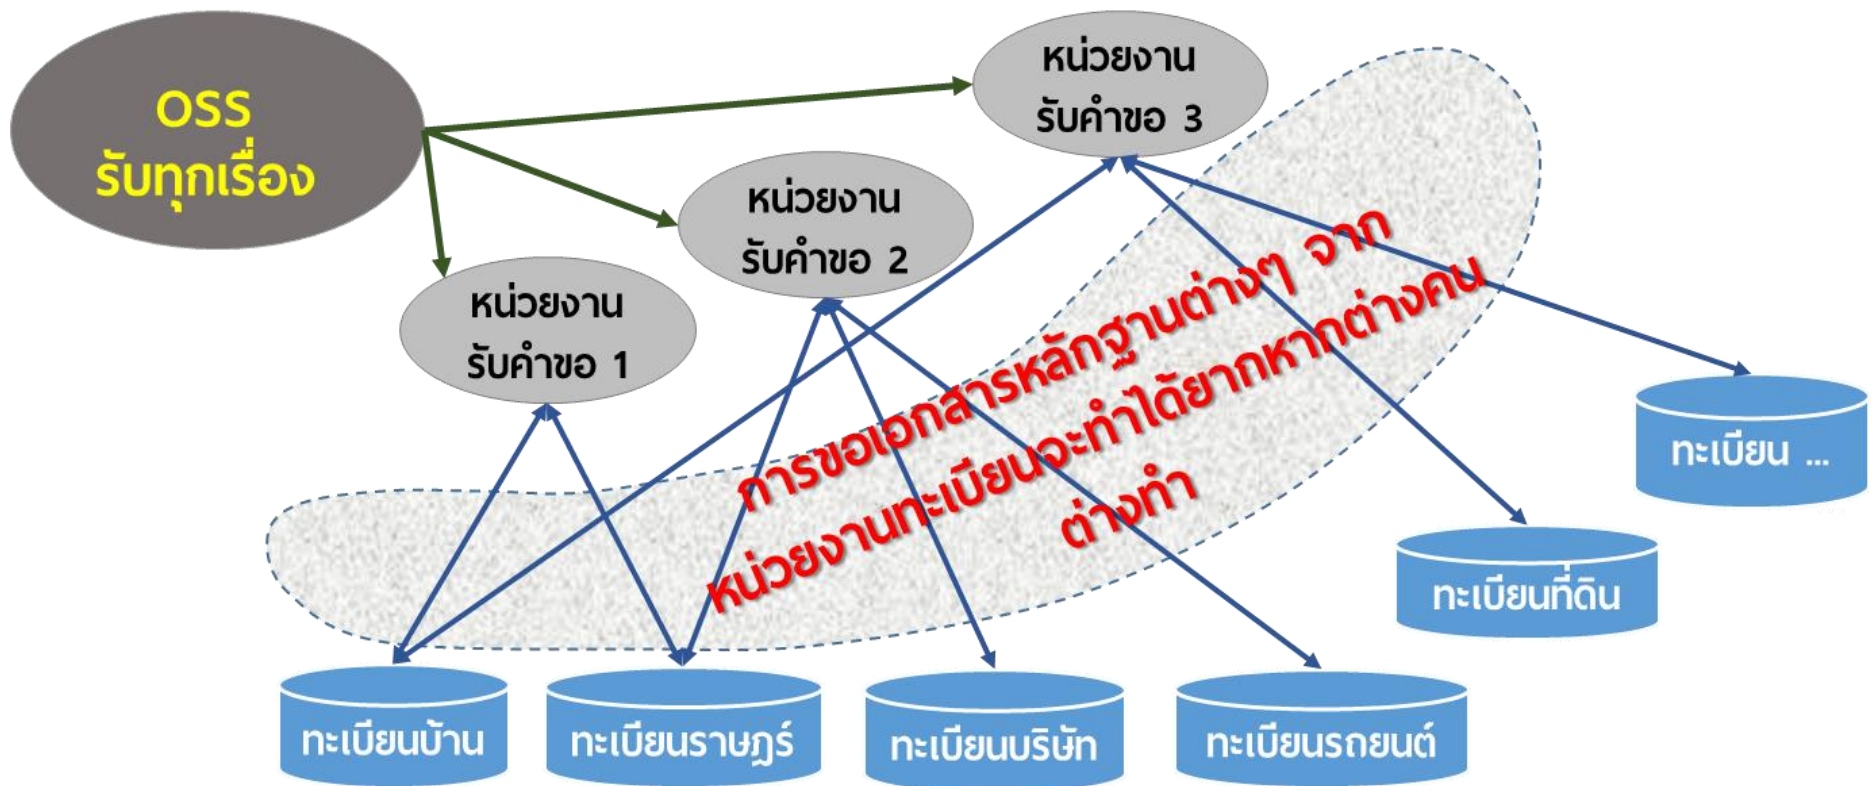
OSS
รับทุกเรื่อง

หน่วยงาน
รับคำขอ 3

หน่วยงาน
รับคำขอ 2

หน่วยงาน
รับคำขอ 1

การขอเอกสารหลักฐานต่างๆ จาก
หน่วยงานทะเบียนจะทำได้ยากหากต่างคน
ต่างทำ

ทะเบียน ...

ทะเบียนที่ดิน

ทะเบียนบ้าน

ทะเบียนราษฎร์

ทะเบียนบริษัท

ทะเบียนรถยนต์